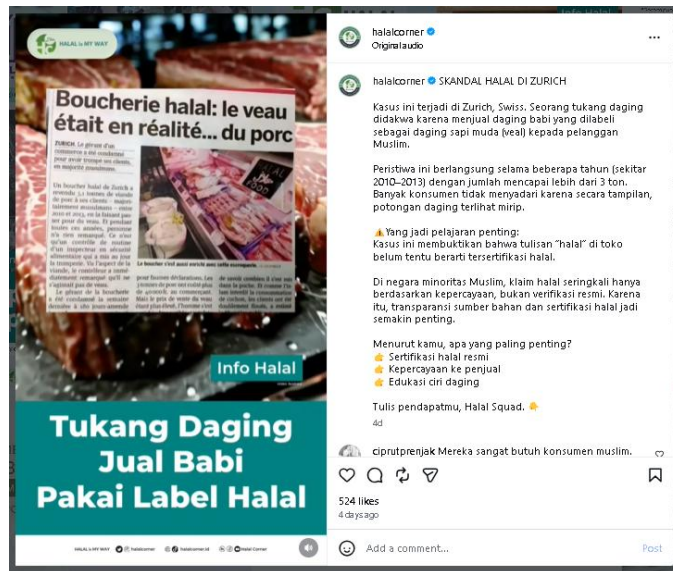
HALAL is MY WAY

Boucherie halal: le veau était en réalité... du porc

ZURICH. Le gérant d'un commerce a été condamné pour avoir trompé ses clients, en majorité musulmans.

Un boucher halal de Zurich a vendu 3,1 tonnes de viande de porc à ses clients entre 2010 et 2013, en la faisant passer pour du veau.

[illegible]

Le boucher s'est aussi enrichi avec cette escroquerie.

Info Halal

Tukang Daging Jual Babi Pakai Label Halal

HALAL is MY WAY halalcorner halalcorner.id Halal Corner

halalcorner
Original audio

halalcorner SKANDAL HALAL DI ZURICH

Kasus ini terjadi di Zurich, Swiss. Seorang tukang daging didakwa karena menjual daging babi yang dilabeli sebagai daging sapi muda (veal) kepada pelanggan Muslim.

Peristiwa ini berlangsung selama beberapa tahun (sekitar 2010–2013) dengan jumlah mencapai lebih dari 3 ton. Banyak konsumen tidak menyadari karena secara tampilan, potongan daging terlihat mirip.

⚠️ Yang jadi pelajaran penting:
Kasus ini membuktikan bahwa tulisan "halal" di toko belum tentu berarti tersertifikasi halal.

Di negara minoritas Muslim, klaim halal seringkali hanya berdasarkan kepercayaan, bukan verifikasi resmi. Karena itu, transparansi sumber bahan dan sertifikasi halal jadi semakin penting.

Menurut kamu, apa yang paling penting?
👉 Sertifikasi halal resmi
👉 Kepercayaan ke penjual
👉 Edukasi ciri daging

Tulis pendapatmu, Halal Squad. 👇
4d

ciprutprenjak Mereka sangat butuh konsumen muslim.

524 likes
4 days ago

Add a comment...
Post